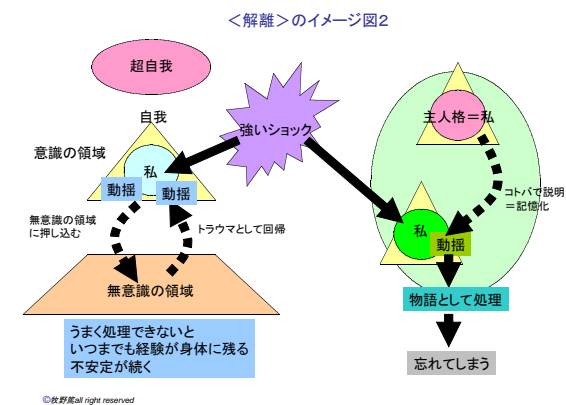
＜解離＞のイメージ図2

超自我

自我

意識の領域

私

動揺

動揺

強いショック

無意識の領域に押し込む

トラウマとして回帰

無意識の領域

うまく処理できないと
いつまでも経験が身体に残る
不安定が続く

主人格＝私

コトバで説明＝記憶化

私

動揺

物語として処理

忘れてしまう

©牧野寛all right reserved